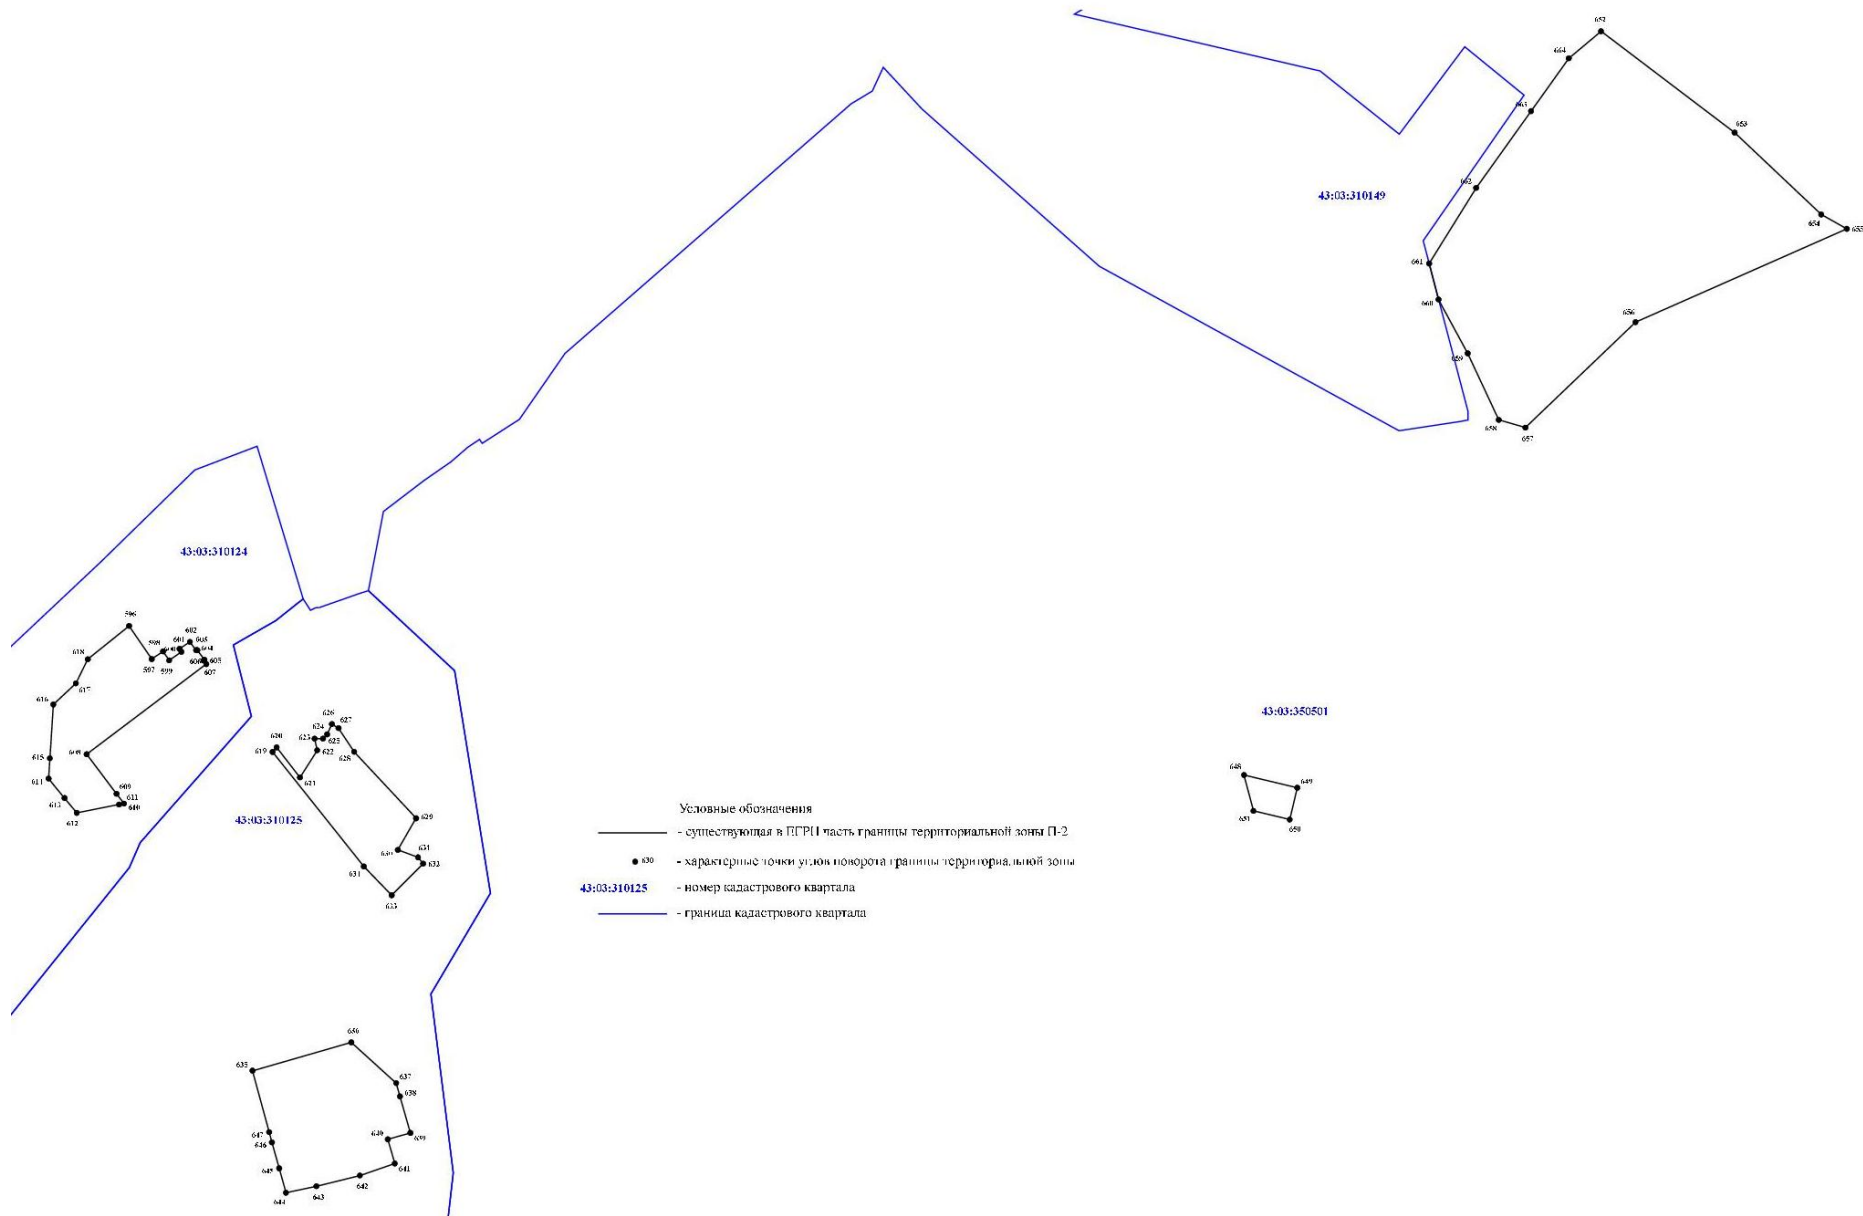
652
664
663
653
43:03:310149
662
654
655
661
660
656
659
658
657
43:03:310124
596
602
598 601 603
604
605
618 600 606
597 599 607
617
616
626
624 627
623 625
620 622
619 628
621
615 608
609
614 611
613 610
612
43:03:350501
648
649
651
650
43:03:310125
629
630 631
632
634
633
Условные обозначения
- существующая в ЕГРН часть границы территориальной зоны П-2
630 - характерные точки углов поворота границы территориальной зоны
43:03:310125 - номер кадастрового квартала
- граница кадастрового квартала
636
635
637
638
640
639
647
646
645 641
642
643
644